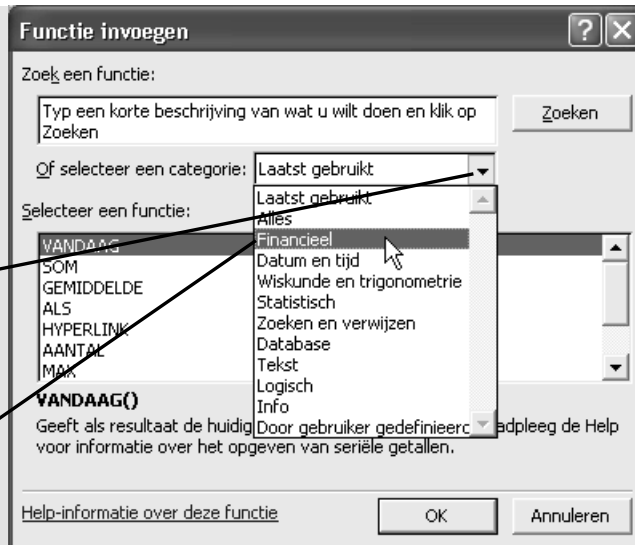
Functie invoegen

Zoek een functie:

Typ een korte beschrijving van wat u wilt doen en klik op Zoeken

Zoeken

Of selecteer een categorie: Laatst gebruikt

Selecteer een functie:

VANDAAG
SOM
GEMIDDELDE
ALS
HYPERLINK
AANTAL
MAX

Laatst gebruikt
Alles
Financieel
Datum en tijd
Wiskunde en trigonometrie
Statistisch
Zoeken en verwijzen
Database
Tekst
Logisch
Info
Door gebruiker gedefinieerd

VANDAAG()

Geeft als resultaat de huidig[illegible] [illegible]adpleeg de Help voor informatie over het opgeven van seriële getallen.

Help-informatie over deze functie

OK

Annuleren